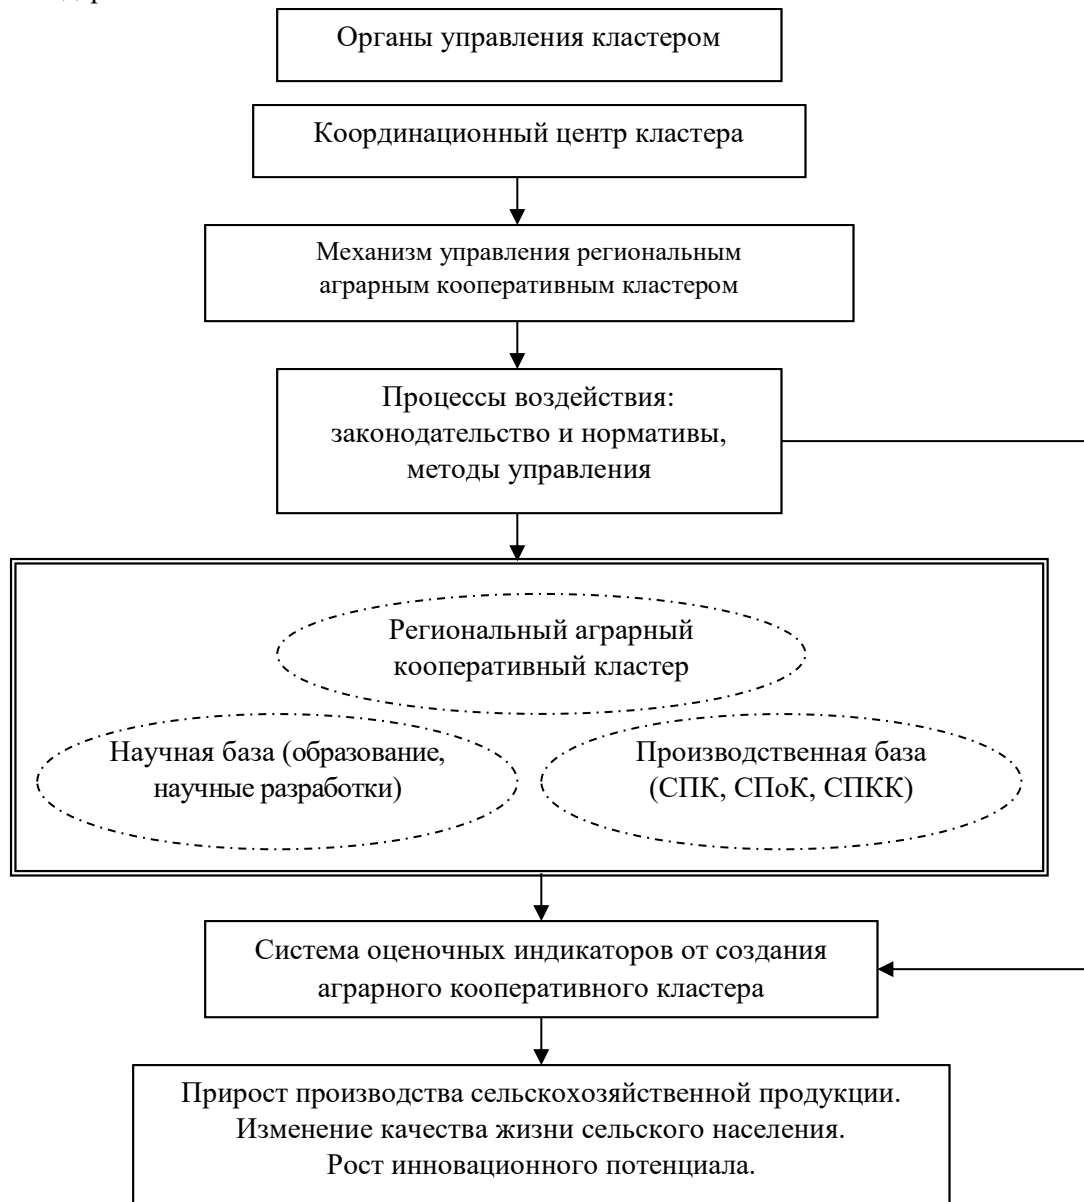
Органы управления кластером

Координационный центр кластера

Механизм управления региональным аграрным кооперативным кластером

Процессы воздействия: законодательство и нормативы, методы управления

Региональный аграрный кооперативный кластер

Научная база (образование, научные разработки)

Производственная база (СПК, СПоК, СПКК)

Система оценочных индикаторов от создания аграрного кооперативного кластера

Прирост производства сельскохозяйственной продукции.
Изменение качества жизни сельского населения.
Рост инновационного потенциала.